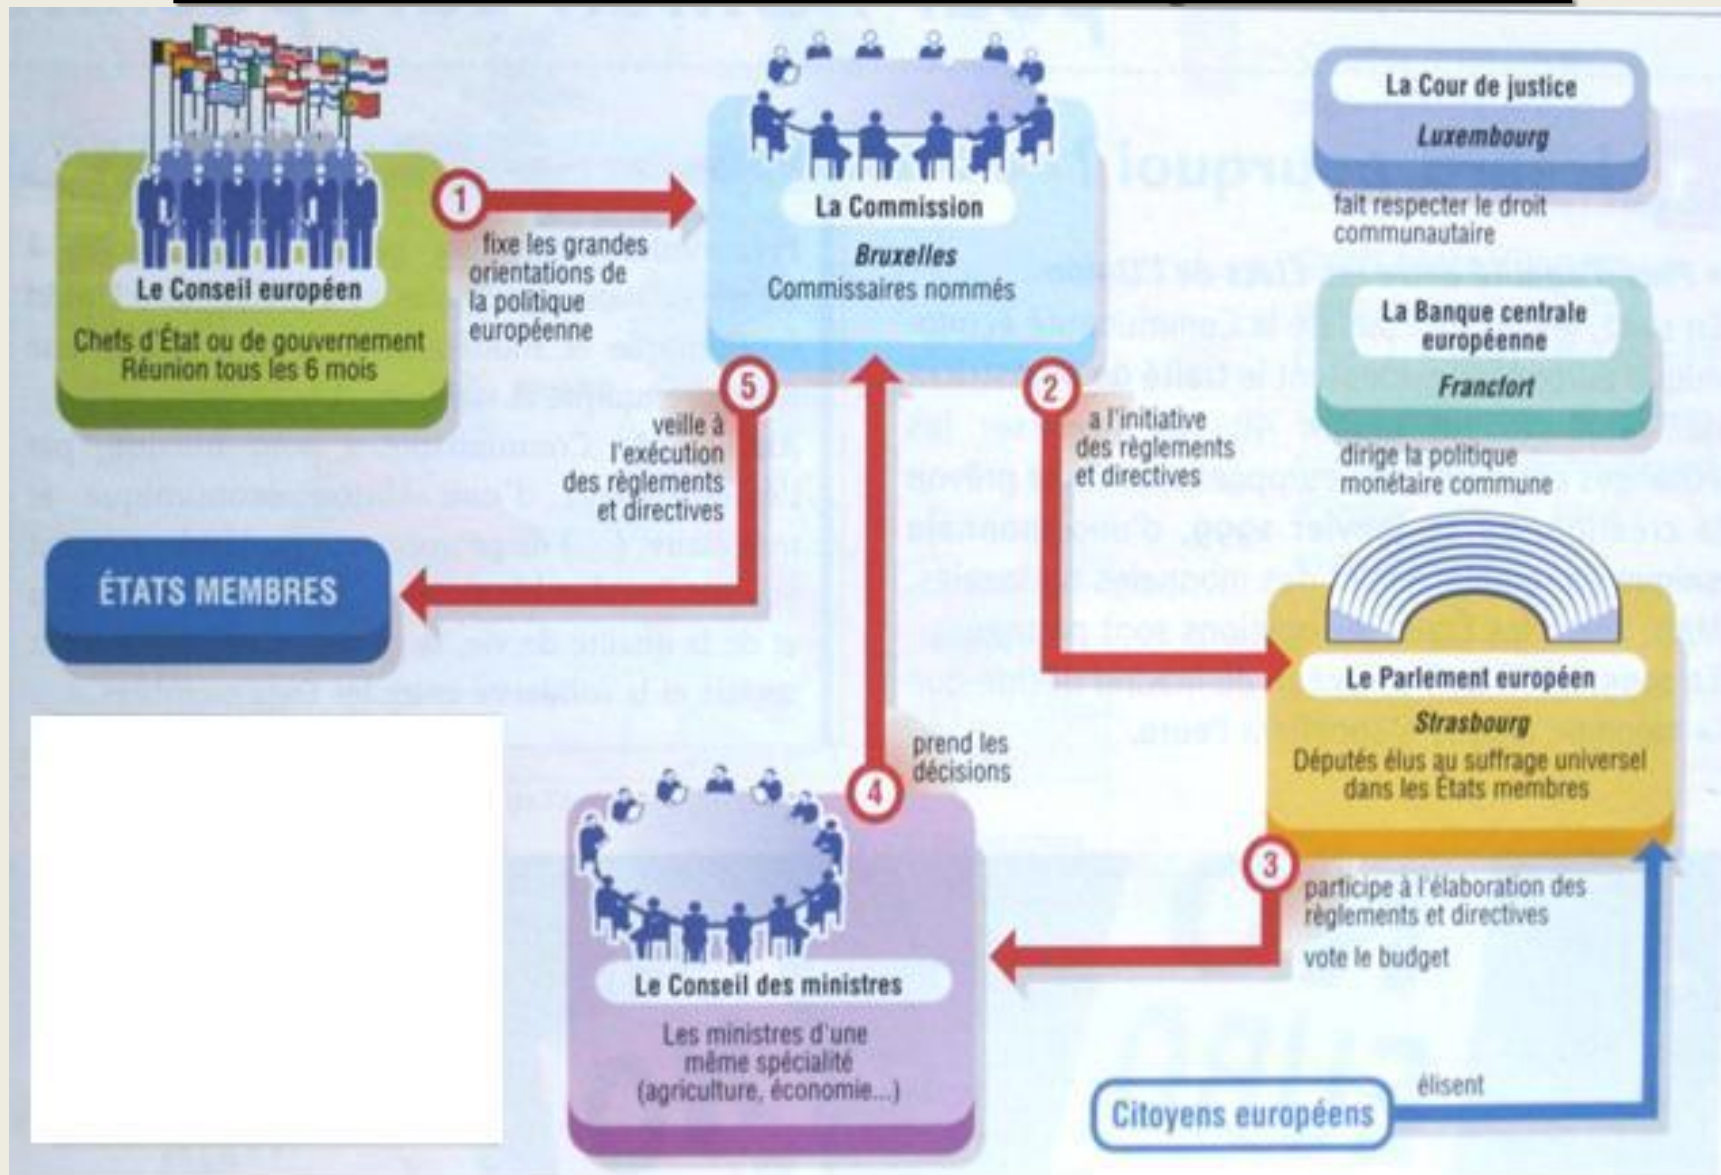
Le Conseil européen
Chefs d'État ou de gouvernement
Réunion tous les 6 mois

1
fixe les grandes orientations de la politique européenne

La Commission
Bruxelles
Commissaires nommés

La Cour de justice
Luxembourg
fait respecter le droit communautaire

La Banque centrale européenne
Francfort
dirige la politique monétaire commune

5
veille à l'exécution des règlements et directives

2
a l'initiative des règlements et directives

ÉTATS MEMBRES

Le Parlement européen
Strasbourg
Députés élus au suffrage universel dans les États membres

4
prend les décisions

3
participe à l'élaboration des règlements et directives
vote le budget

Le Conseil des ministres
Les ministres d'une même spécialité (agriculture, économie...)

Citoyens européens
élisent